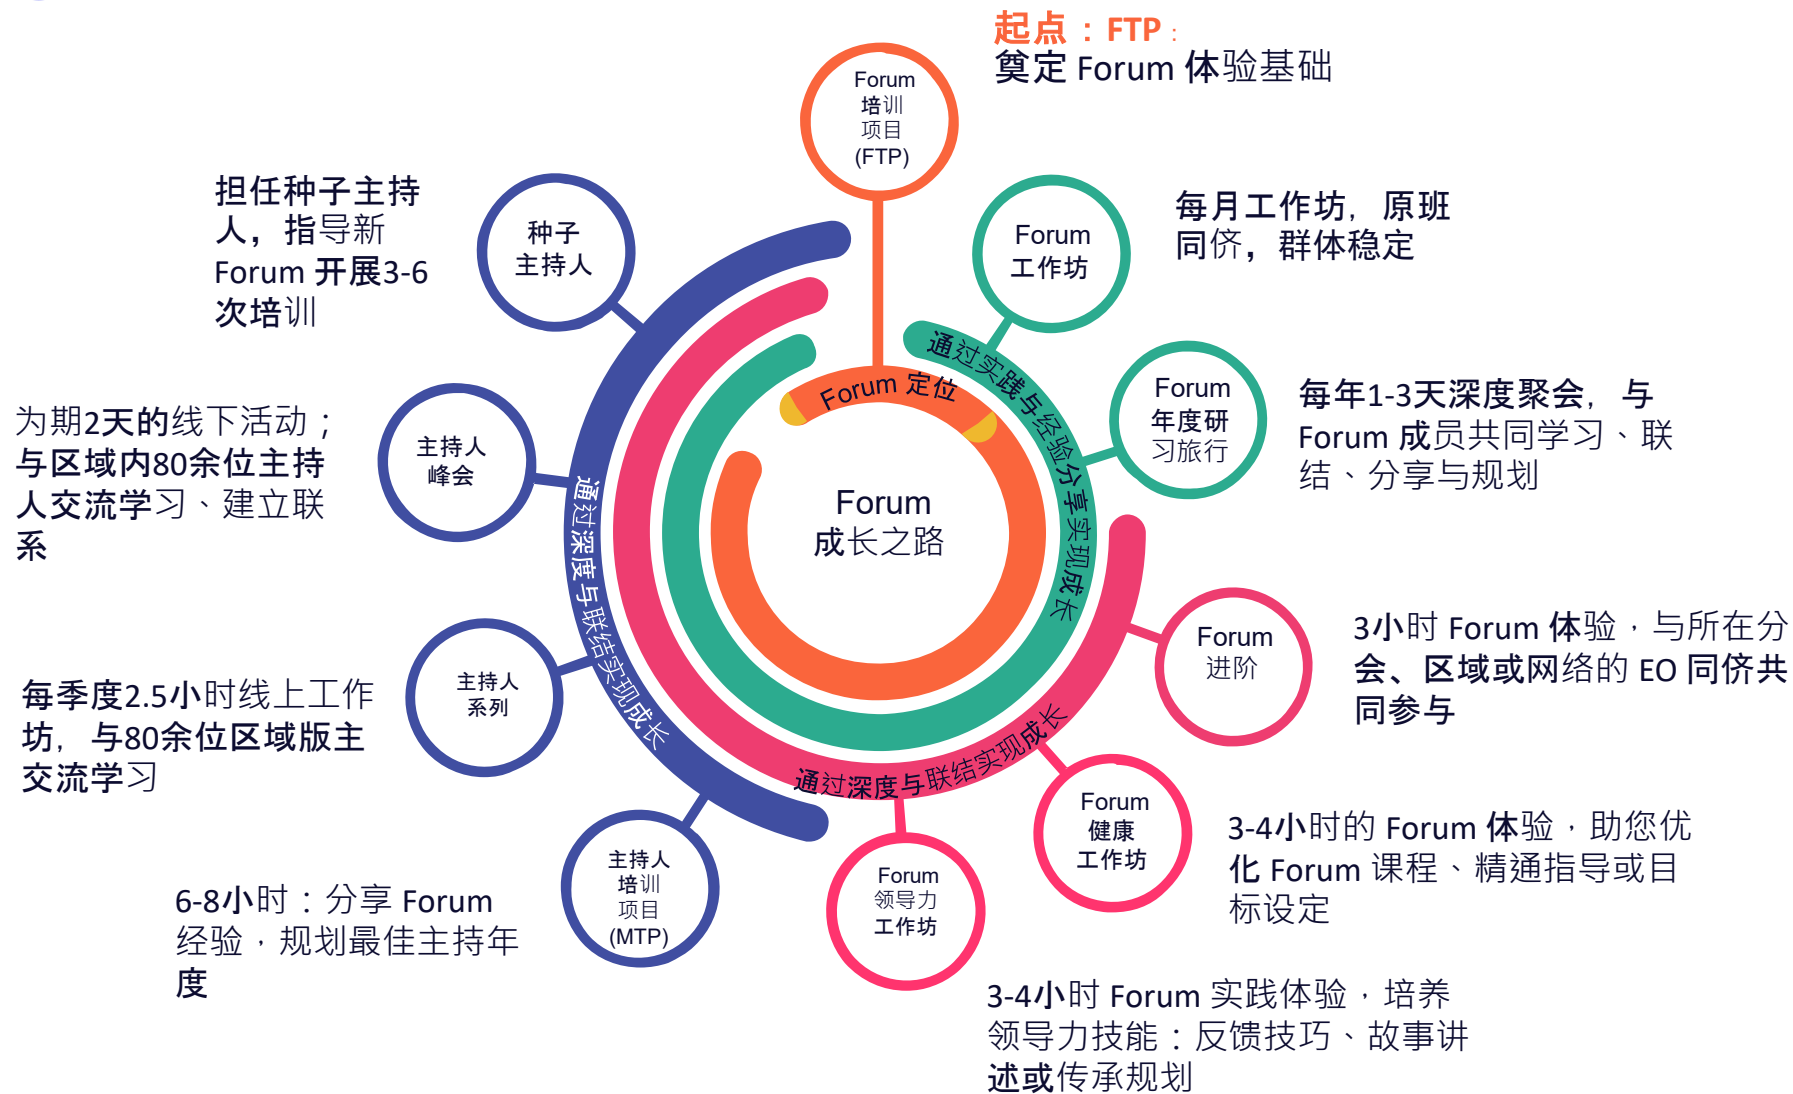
起点：FTP：
奠定 Forum 体验基础

Forum
培训
项目
(FTP)

担任种子主持人，指导新 Forum 开展3-6次培训

种子
主持人

Forum
工作坊

每月工作坊，原班同侪，群体稳定

Forum
年度研
习旅行

每年1-3天深度聚会，与 Forum 成员共同学习、联结、分享与规划

为期2天的线下活动；与区域内80余位主持人交流学习、建立联系

主持人
峰会

Forum 定位

通过实践与经验分享实现成长

Forum
成长之路

通过深度与联结实现成长

Forum
进阶

3小时 Forum 体验，与所在分会、区域或网络的 EO 同侪共同参与

每季度2.5小时线上工作坊，与80余位区域版主交流学习

主持人
系列

通过深度与联结实现成长

Forum
健康
工作坊

3-4小时的 Forum 体验，助您优化 Forum 课程、精通指导或目标设定

主持人
培训
项目
(MTP)

Forum
领导力
工作坊

6-8小时：分享 Forum 经验，规划最佳主持年度

3-4小时 Forum 实践体验，培养领导力技能：反馈技巧、故事讲述或传承规划